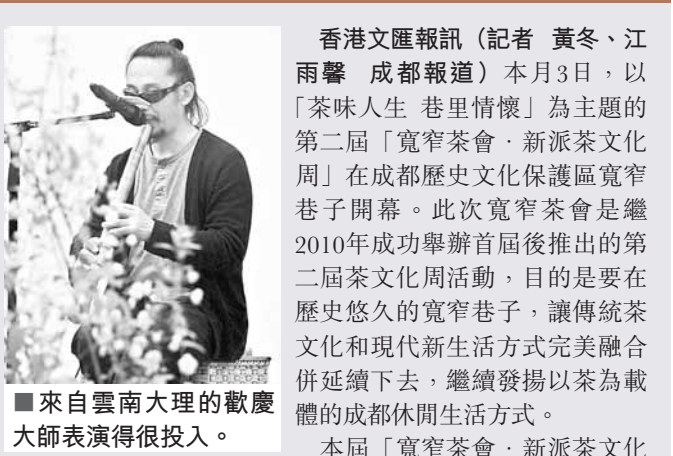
■來自雲南大理的歡慶大師表演得很投入。

香港文匯報訊（記者 黃冬、江雨馨 成都報道）本月3日，以「茶味人生 巷里情懷」為主題的第二屆「寬窄茶會·新派茶文化周」在成都歷史文化保護區寬窄巷子開幕。此次寬窄茶會是繼2010年成功舉辦首屆後推出的第二屆茶文化周活動，目的是要在歷史悠久的寬窄巷子，讓傳統茶文化和現代新生活方式完美融合併延續下去，繼續發揚以茶為載體的成都休閒生活方式。

本屆「寬窄茶會·新派茶文化